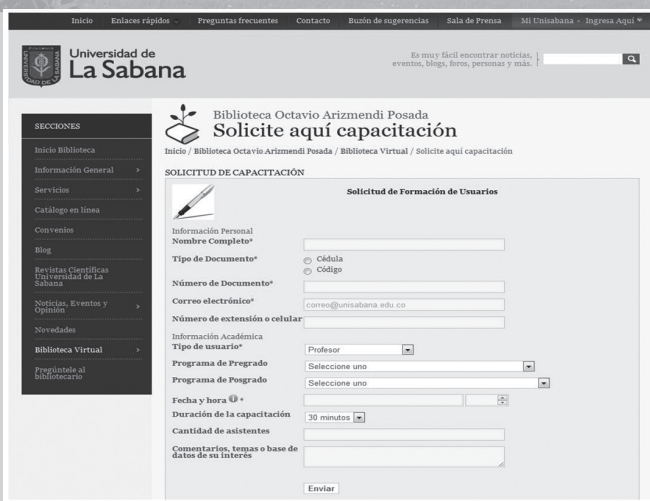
Inicio Enlaces rápidos Preguntas frecuentes Contacto Buzón de sugerencias Sala de Prensa Mi Unisabana - Ingresa Aquí

Universidad de La Sabana

Es muy fácil encontrar noticias, eventos, blogs, foros, personas y más.

SECCIONES

Inicio Biblioteca
Información General
Servicios
Catálogo en línea
Convenios
Blog
Revistas Científicas Universidad de La Sabana
Noticias, Eventos y Opinión
Novedades
Biblioteca Virtual
Pregúntele al bibliotecario

Biblioteca Octavio Arizmendi Posada
Solicite aquí capacitación

Inicio / Biblioteca Octavio Arizmendi Posada / Biblioteca Virtual / Solicite aquí capacitación

SOLICITUD DE CAPACITACIÓN

Solicitud de Formación de Usuarios

Información Personal
Nombre Completo*
Tipo de Documento* Cédula Código
Número de Documento*
Correo electrónico* correo@unisabana.edu.co
Número de extensión o celular

Información Académica
Tipo de usuario* Profesor
Programa de Pregrado Seleccione uno
Programa de Posgrado Seleccione uno
Fecha y hora *
Duración de la capacitación 30 minutos
Cantidad de asistentes
Comentarios, temas o base de datos de su interés

Enviar